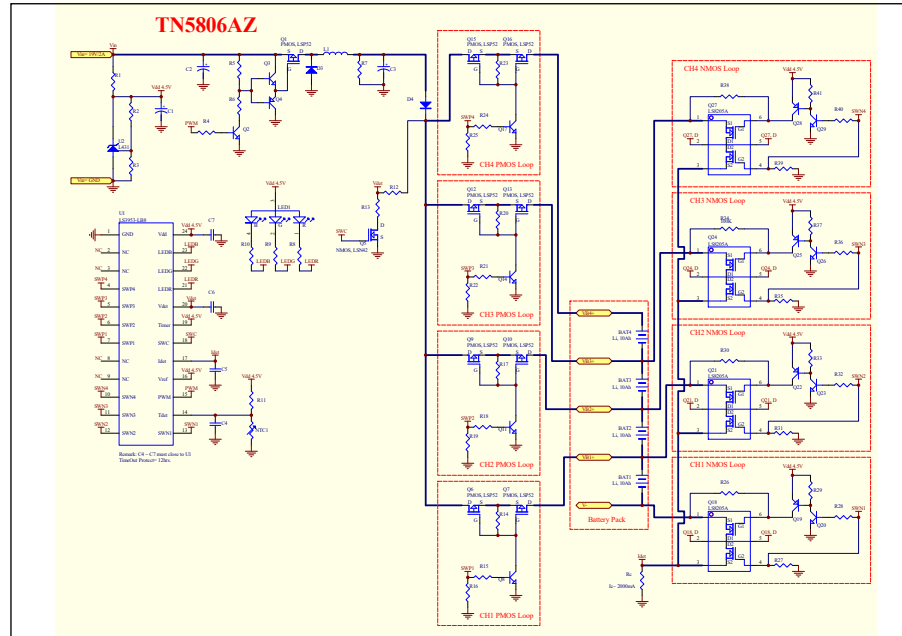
TN5806AZ

Vin+ 19V/2A
Vin
R1
R2
Vdd 4.5V
C1
C2
R5
Q1
PMOS, LSP52
L1
R6
Q3
Q4
D1
R7
C3
D4
R4
PWM
Q2
U2
TL431
R3
Vin- GND

CH4 PMOS Loop
Q15
PMOS, LSP52
Q16
PMOS, LSP52
R23
R24
SWP4
R25
Q17

CH3 PMOS Loop
Q12
PMOS, LSP52
Q13
PMOS, LSP52
R20
R21
SWP3
R22
Q14

CH2 PMOS Loop
Q9
PMOS, LSP52
Q10
PMOS, LSP52
R17
R18
SWP2
R19
Q11

CH1 PMOS Loop
Q6
PMOS, LSP52
Q7
PMOS, LSP52
R14
R15
SWP1
R16
Q8

Vdd
R12
R13
SWC
Q5
NMOS, LSN42

Vdd 4.5V
LED1
R10
R9
R8
LEDR
LEDG
LEDF

U1
LS5953-LB8
C7
GND Vdd
NC LEDR
NC LEDG
SWP4 LEDF
SWP3 Vdet
SWP2 Timer
SWP1 SWC
NC Idet
NC Vref
SWN4 PWM
SWN3 Tdet
SWN2 SWN1
C6
C5
C4
Vdd 4.5V
R11
NTC1
Remark: C4～C7 must close to U1
TimeOut Protect= 12hrs.

Battery Pack
VB4+
VB3+
VB2+
VB1+
V-
BAT4 Li, 10Ah
BAT3 Li, 10Ah
BAT2 Li, 10Ah
BAT1 Li, 10Ah

Idet
Rc
Ic= 2000mA

CH4 NMOS Loop
R38
Q27
LS8205A
Q27_D
R39
Vdd 4.5V
R41
Q28
R40
Q29
SWN4

CH3 NMOS Loop
R34
Q24
LS8205A
Q24_D
R35
Vdd 4.5V
R37
Q25
R36
Q26
SWN3

CH2 NMOS Loop
R30
Q21
LS8205A
Q21_D
R31
Vdd 4.5V
R33
Q22
R32
Q23
SWN2

CH1 NMOS Loop
R26
Q18
LS8205A
Q18_D
R27
Vdd 4.5V
R29
Q19
R28
Q20
SWN1